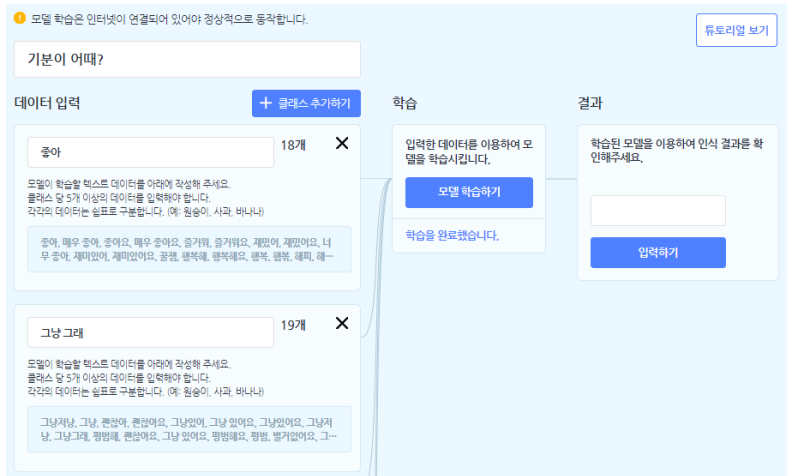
! 모델 학습은 인터넷이 연결되어 있어야 정상적으로 동작합니다.

튜토리얼 보기

기분이 어때?

데이터 입력

+ 클래스 추가하기

학습

결과

좋아

18개

✕

모델이 학습할 텍스트 데이터를 아래에 작성해 주세요.
클래스 당 5개 이상의 데이터를 입력해야 합니다.
각각의 데이터는 쉼표로 구분합니다. (예: 원숭이, 사과, 바나나)

좋아, 매우 좋아, 좋아요, 매우 좋아요, 즐거워, 즐거워요, 재밌어, 재밌어요, 너무 좋아, 재미있어, 재미있어요, 꿀잼, 행복해, 행복해요, 행복, 행뽁, 해피, 해...

입력한 데이터를 이용하여 모델을 학습시킵니다.

모델 학습하기

학습을 완료했습니다.

학습된 모델을 이용하여 인식 결과를 확인해주세요.

입력하기

그냥 그래

19개

✕

모델이 학습할 텍스트 데이터를 아래에 작성해 주세요.
클래스 당 5개 이상의 데이터를 입력해야 합니다.
각각의 데이터는 쉼표로 구분합니다. (예: 원숭이, 사과, 바나나)

그냥저냥, 그냥, 괜찮아, 괜찮아요, 그냥있어, 그냥 있어, 그냥있어요, 그냥저냥, 그냥그래, 평범해, 괜찮아요, 그냥 있어요, 평범해요, 평범, 별거없어요, 그...